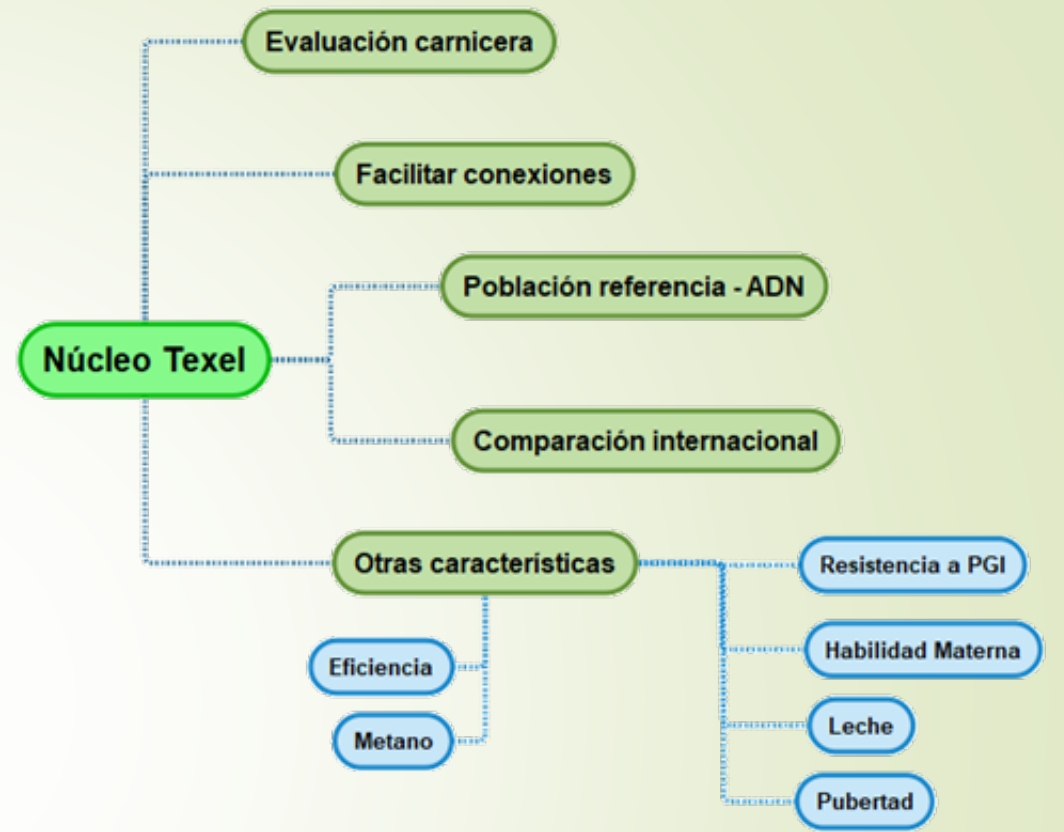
Núcleo Texel

Evaluación carnicera

Facilitar conexiones

Población referencia - ADN

Comparación internacional

Otras características

Eficiencia

Metano

Resistencia a PGI

Habilidad Materna

Leche

Pubertad